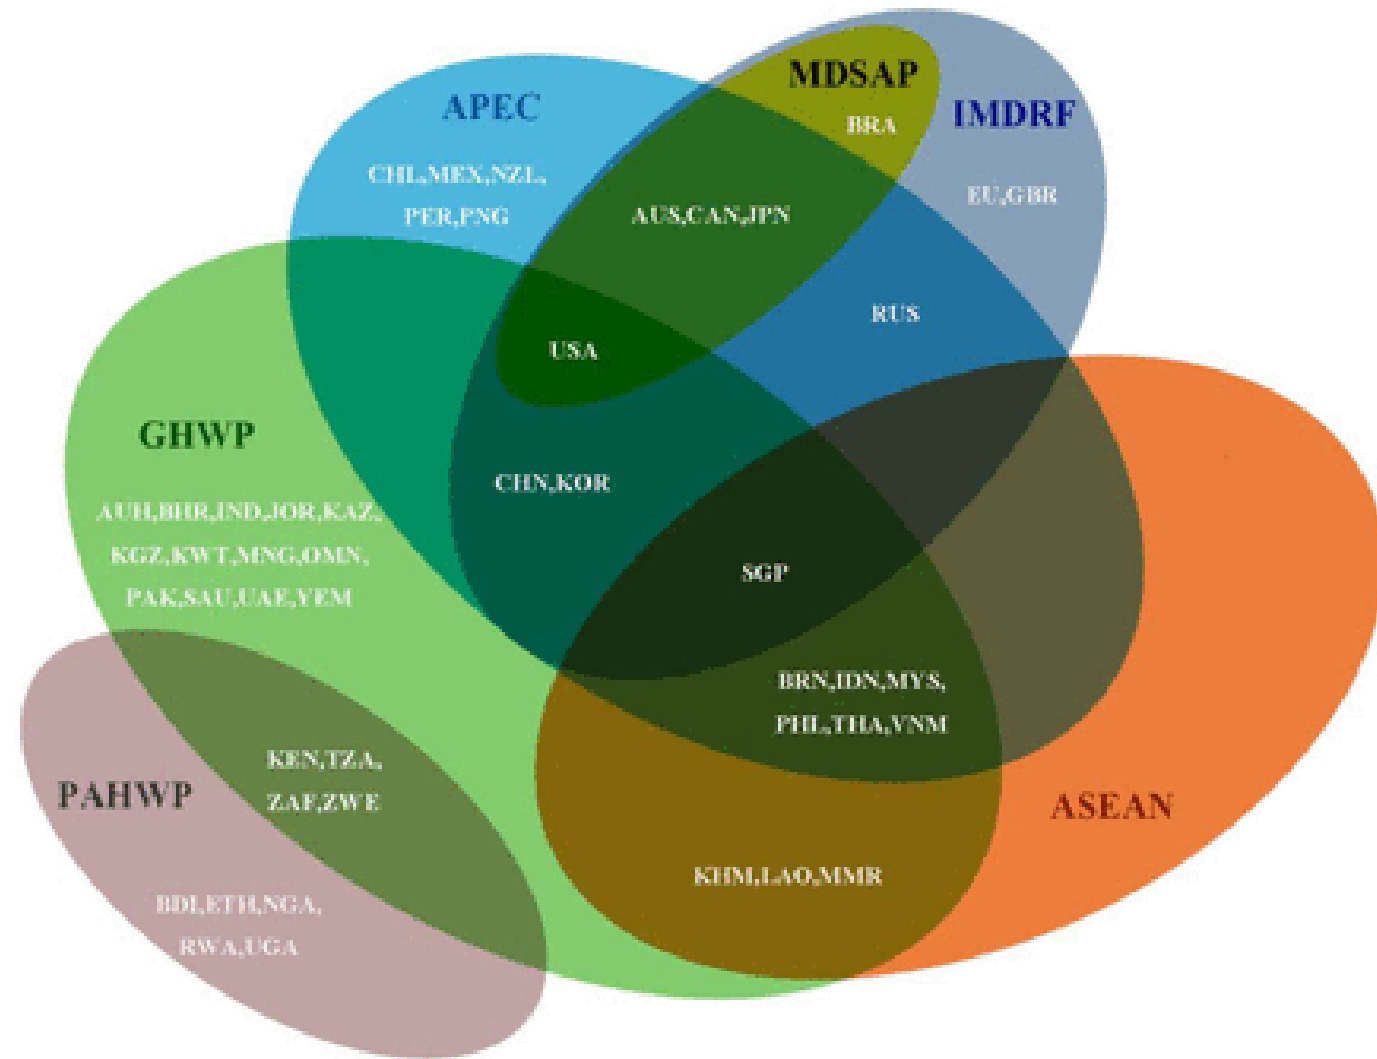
MDSAP

APEC

IMDRF

BRA

CHL,MEX,NZL,

PER,PNG

AUS,CAN,JPN

EU,GBR

RUS

USA

GHWP

CHN,KOR

AUH,BHR,IND,JOR,KAZ,

KGZ,KWT,MNG,OMN,

PAK,SAU,UAE,YEM

SGP

BRN,IDN,MYS,

PHL,THA,VNM

KEN,TZA,

ZAF,ZWE

PAHWP

ASEAN

KHM,LAO,MMR

BDI,ETH,NGA,

RWA,UGA